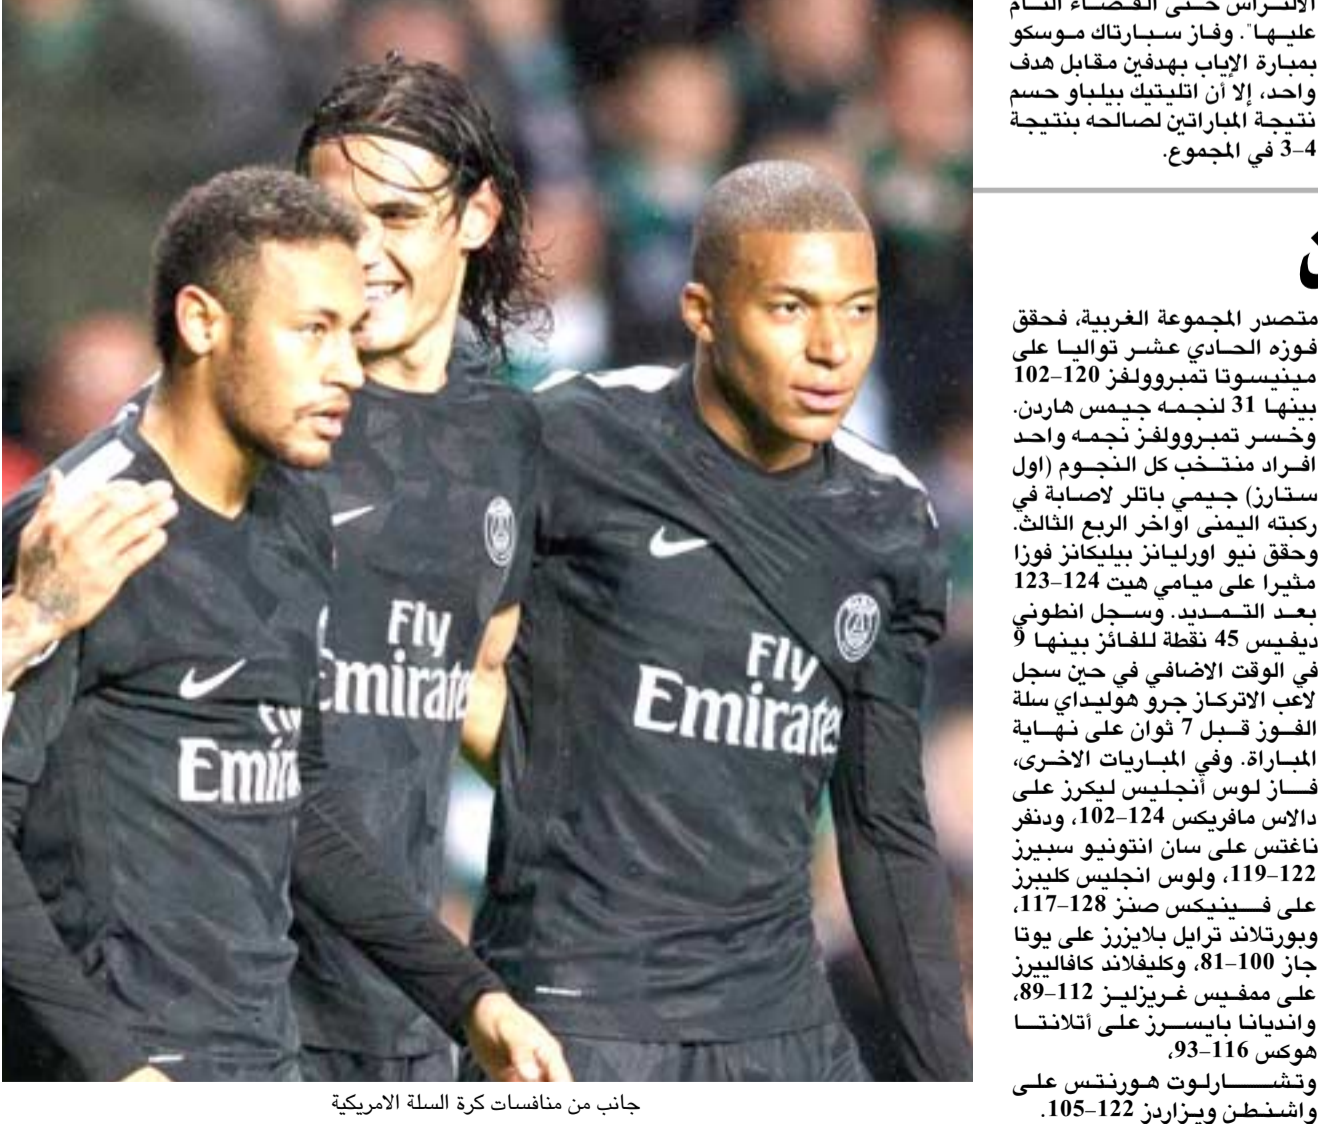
الانكراس حتى القضاء التام عليها". وفاز سبارتاك موسكو بمبارة الإياب بهدفين مقابل هدف واحد، إلا أن اتليتيك بيلباو حسم نتيجة المباراتين لصالحه بنتيجة 4-3 في المجموع.

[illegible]

متصدر المجموعة الغربية، فحقق فوزه الحادي عشر تواليا على مينيسوتا تمبروولفز 120-102 بينها 31 لنجمه جيمس هاردن. وخسر تمبروولفز نجمه واحد افراد منتخب كل النجوم (اول ستارز) جيمي باتلر لاصابة في ركبته اليمنى اواخر الربع الثالث. وحقق نيو اورليانز بيليكانز فوزا مثيرا على ميامي هيت 124-123 بعد التمديد. وسجل انطوني ديفيس 45 نقطة للفائز بينها 9 في الوقت الاضافي في حين سجل لاعب الاتركاز جرو هوليداي سلة الفوز قبل 7 ثوان على نهاية المباراة. وفي المباريات الاخرى، فاز لوس أنجليس ليكرز على دالاس مافريكس 124-102، ودنفر ناغتس على سان انتونيو سبيرز 122-119، ولوس انجليس كليبرز على فينيكس صنز 128-117، وبورتلاند ترايل بلايزرز على يوتا جاز 100-81، وكليفلاند كافالييرز على ممفيس غريزليز 112-89، وانديانا بايسرز على أتلانتا هوكس 116-93، وتشارلوت هورنتس على واشنطن ويزاردز 122-105.

Fly Emirates

Fly Emirates

Fly Emirates

جانب من منافسات كرة السلة الامريكية